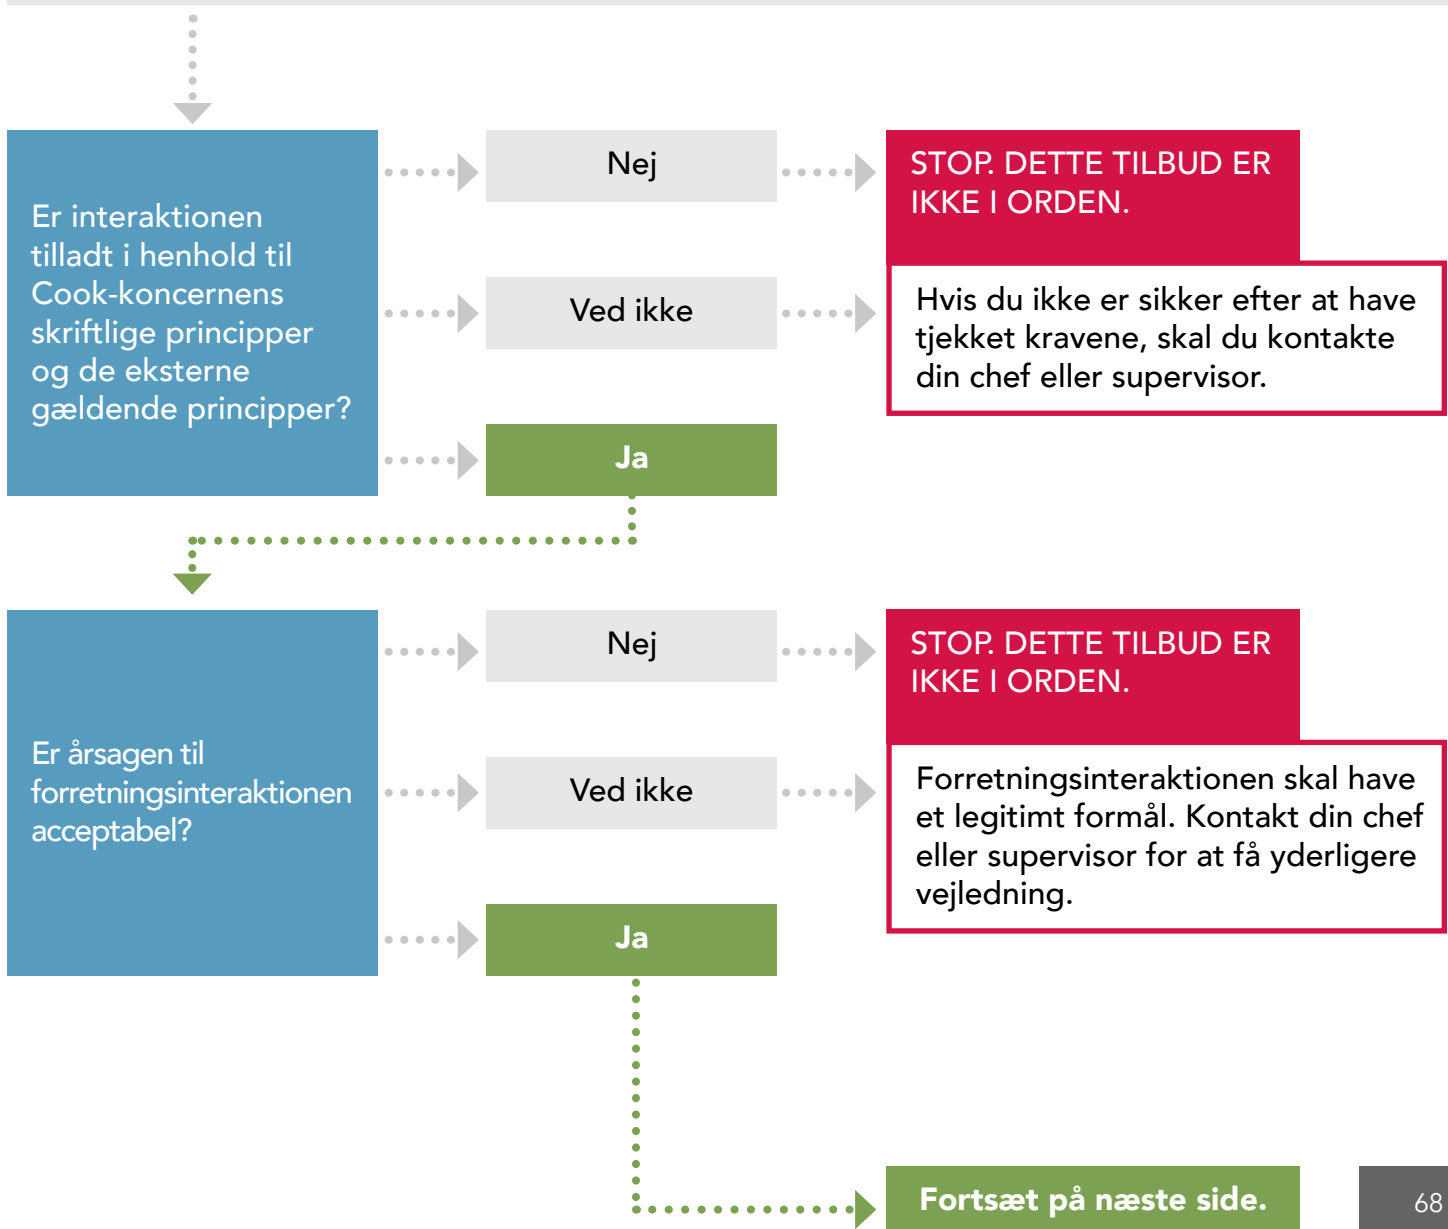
Er interaktionen tilladt i henhold til Cook-koncernens skriftlige principper og de eksterne gældende principper?

Nej

STOP. DETTE TILBUD ER IKKE I ORDEN.

Ved ikke

Hvis du ikke er sikker efter at have tjekket kravene, skal du kontakte din chef eller supervisor.

Ja

Er årsagen til forretningsinteraktionen acceptabel?

Nej

STOP. DETTE TILBUD ER IKKE I ORDEN.

Ved ikke

Forretningsinteraktionen skal have et legitimt formål. Kontakt din chef eller supervisor for at få yderligere vejledning.

Ja

Fortsæt på næste side.

68